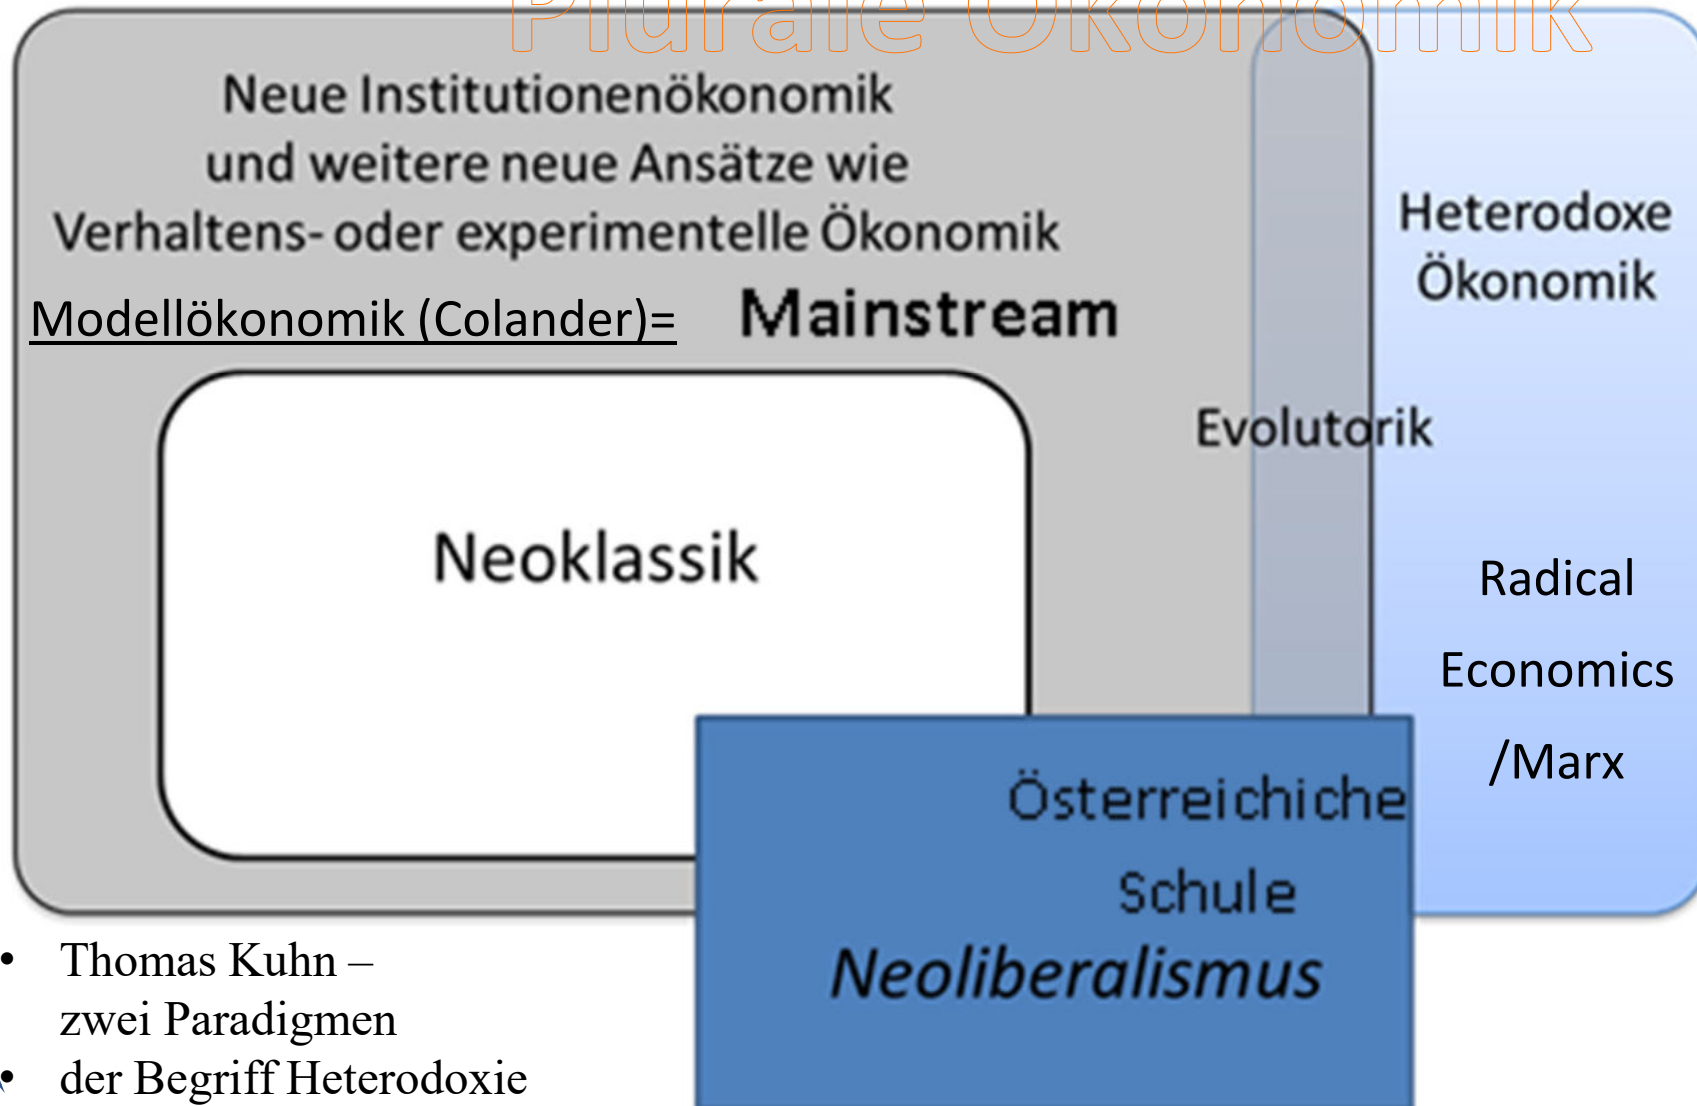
Plurale Ökonomik

Neue Institutionenökonomik und weitere neue Ansätze wie Verhaltens- oder experimentelle Ökonomik

Modellökonomik (Colander)= Mainstream

Heterodoxe Ökonomik

Evolutorik

Neoklassik

Radical Economics /Marx

Österreichiche Schule

Neoliberalismus

• Thomas Kuhn – zwei Paradigmen
• der Begriff Heterodoxie